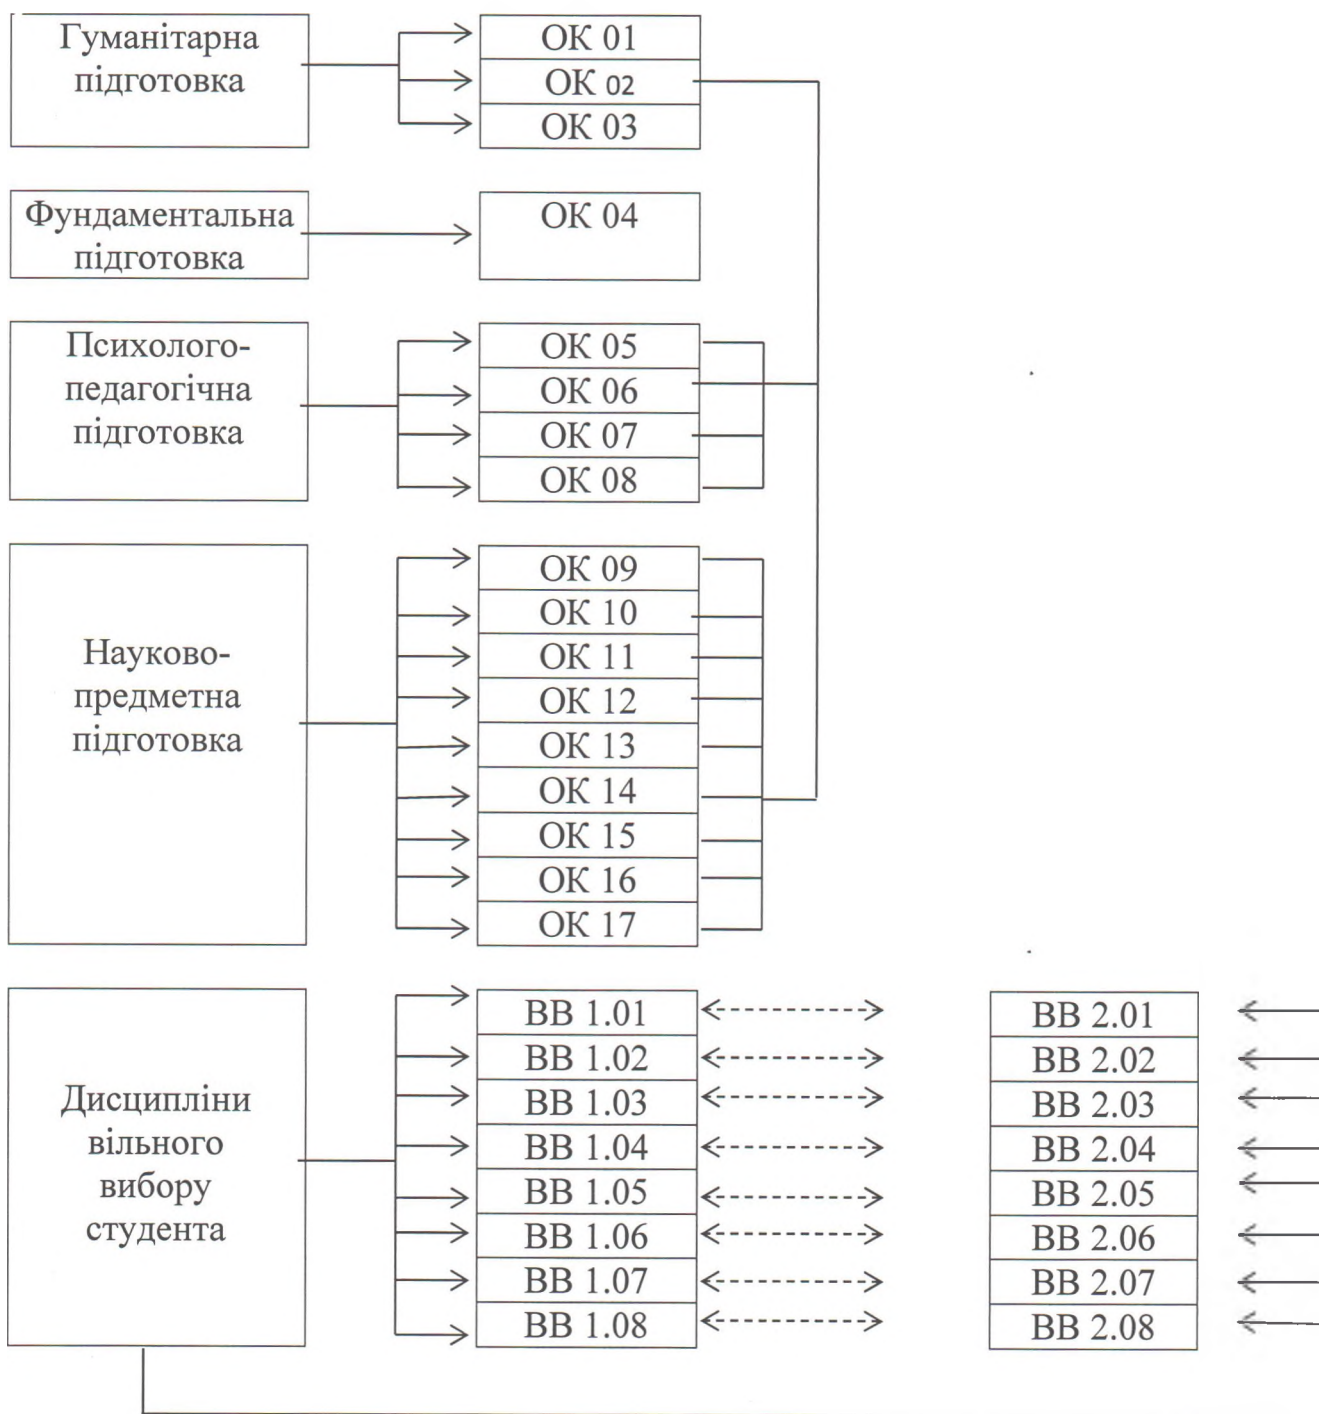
Гуманітарна підготовка

ОК 01
ОК 02
ОК 03

Фундаментальна підготовка

ОК 04

Психолого-педагогічна підготовка

ОК 05
ОК 06
ОК 07
ОК 08

Науково-предметна підготовка

ОК 09
ОК 10
ОК 11
ОК 12
ОК 13
ОК 14
ОК 15
ОК 16
ОК 17

Дисципліни вільного вибору студента

ВВ 1.01
ВВ 1.02
ВВ 1.03
ВВ 1.04
ВВ 1.05
ВВ 1.06
ВВ 1.07
ВВ 1.08

ВВ 2.01
ВВ 2.02
ВВ 2.03
ВВ 2.04
ВВ 2.05
ВВ 2.06
ВВ 2.07
ВВ 2.08